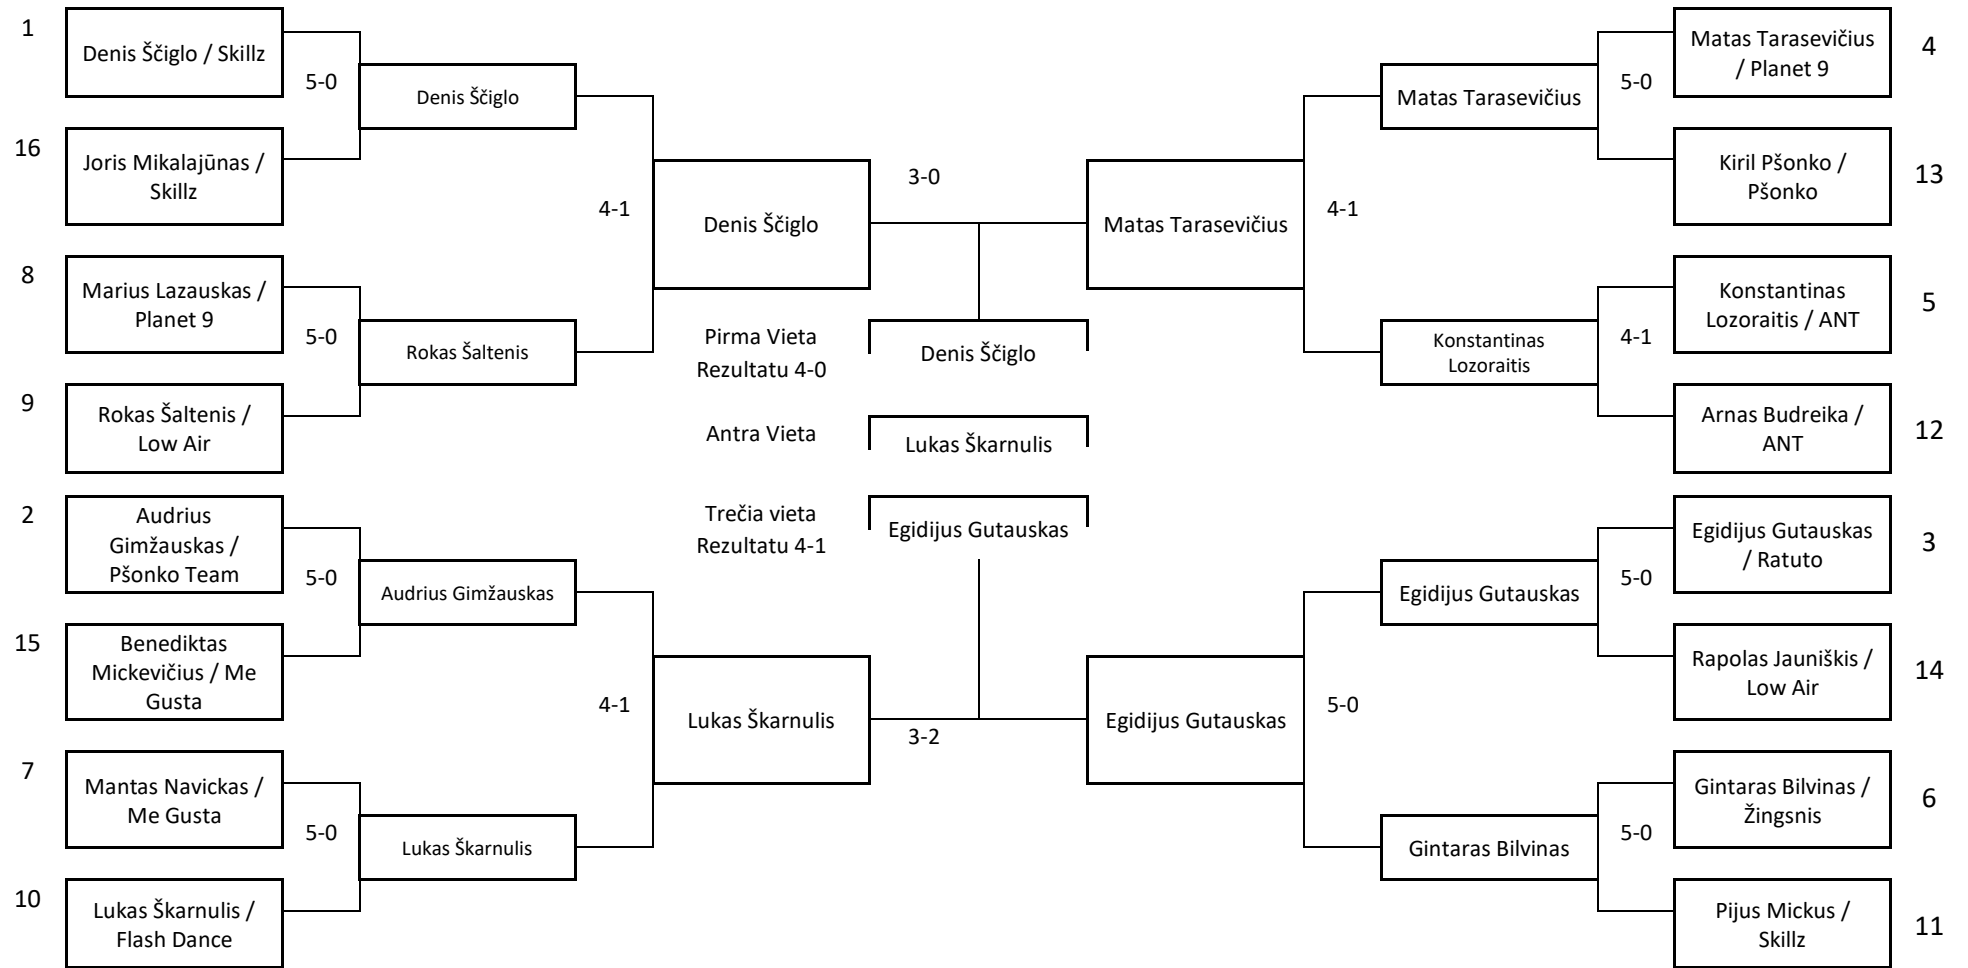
1
Denis Ščiglo / Skillz
5-0
Denis Ščiglo
16
Joris Mikalajūnas / Skillz
4-1
Denis Ščiglo
8
Marius Lazauskas / Planet 9
5-0
Rokas Šaltenis
9
Rokas Šaltenis / Low Air

2
Audrius Gimžauskas / Pšonko Team
5-0
Audrius Gimžauskas
15
Benediktas Mickevičius / Me Gusta
4-1
Lukas Škarnulis
7
Mantas Navickas / Me Gusta
5-0
Lukas Škarnulis
10
Lukas Škarnulis / Flash Dance

3-0
3-2

Pirma Vieta Rezultatu 4-0
Denis Ščiglo
Antra Vieta
Lukas Škarnulis
Trečia vieta Rezultatu 4-1
Egidijus Gutauskas

Matas Tarasevičius / Planet 9
4
5-0
Matas Tarasevičius
Kiril Pšonko / Pšonko
13
4-1
Matas Tarasevičius
Konstantinas Lozoraitis / ANT
5
4-1
Konstantinas Lozoraitis
Arnas Budreika / ANT
12

Egidijus Gutauskas / Ratuto
3
5-0
Egidijus Gutauskas
Rapolas Jauniškis / Low Air
14
5-0
Egidijus Gutauskas
Gintaras Bilvinas / Žingsnis
6
5-0
Gintaras Bilvinas
Pijus Mickus / Skillz
11